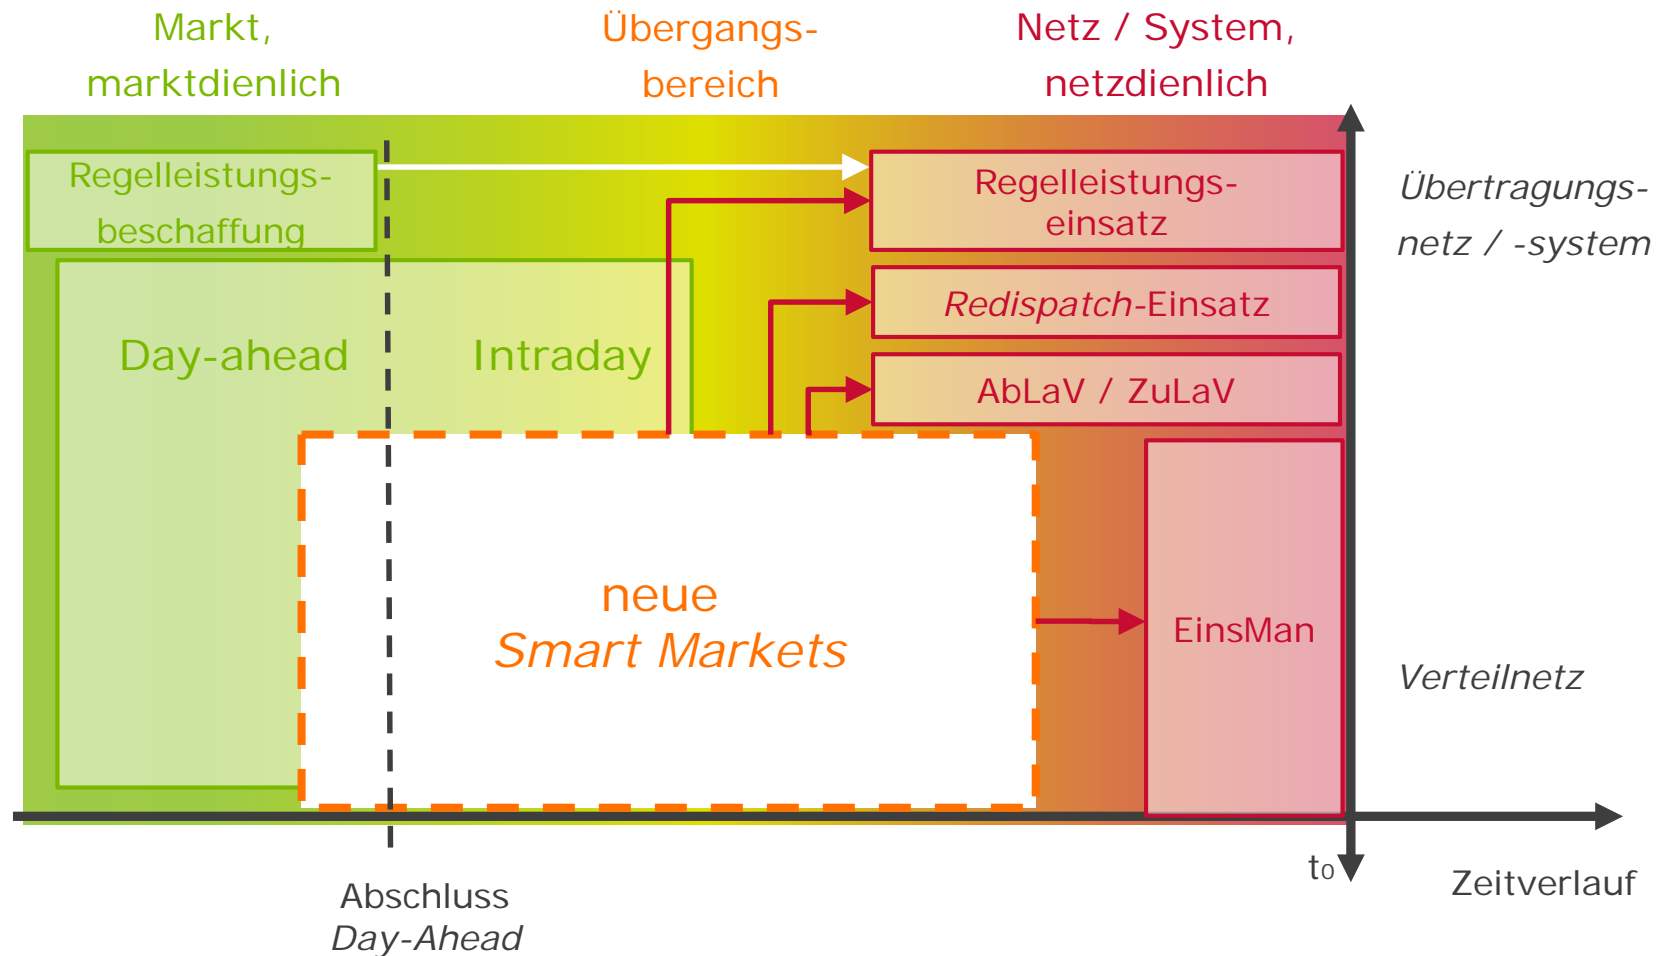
Markt, marktdienlich

Übergangsbereich

Netz / System, netzdienlich

Regelleistungsbeschaffung

Regelleistungseinsatz

Übertragungsnetz / -system

Redispatch-Einsatz

Day-ahead

Intraday

AbLaV / ZuLaV

neue
Smart Markets

EinsMan

Verteilnetz

$t_0$

Zeitverlauf

Abschluss
Day-Ahead